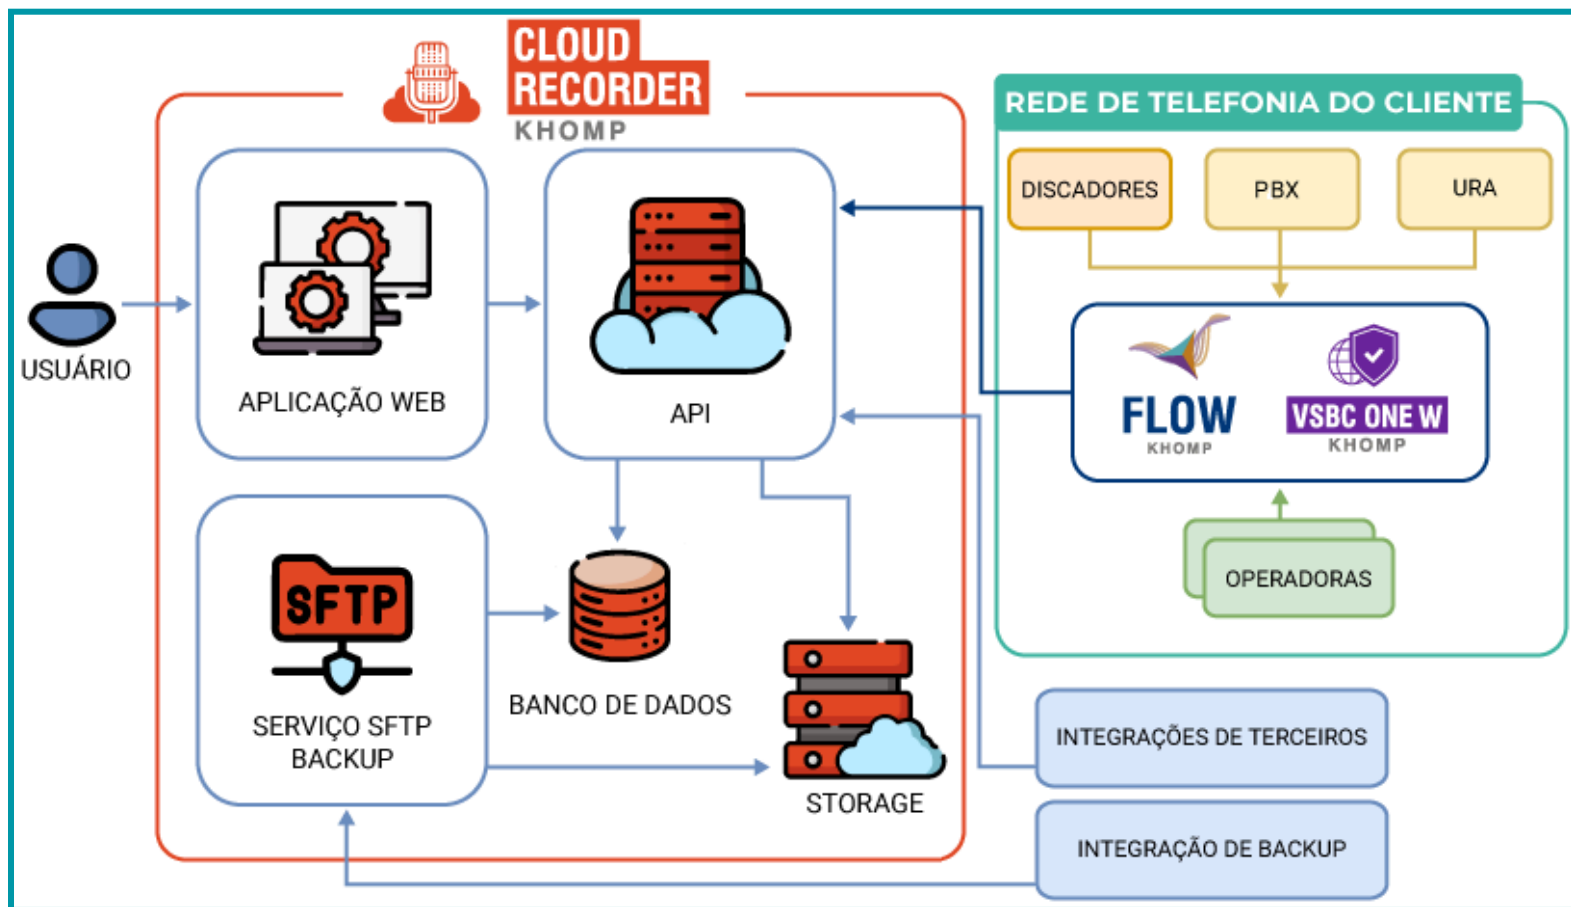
CLOUD RECORDER
KHOMP

USUÁRIO

APLICAÇÃO WEB

API

SFTP
SERVIÇO SFTP BACKUP

BANCO DE DADOS

STORAGE

REDE DE TELEFONIA DO CLIENTE

DISCADORES

PBX

URA

FLOW
KHOMP

VSBC ONE W
KHOMP

OPERADORAS

INTEGRAÇÕES DE TERCEIROS

INTEGRAÇÃO DE BACKUP